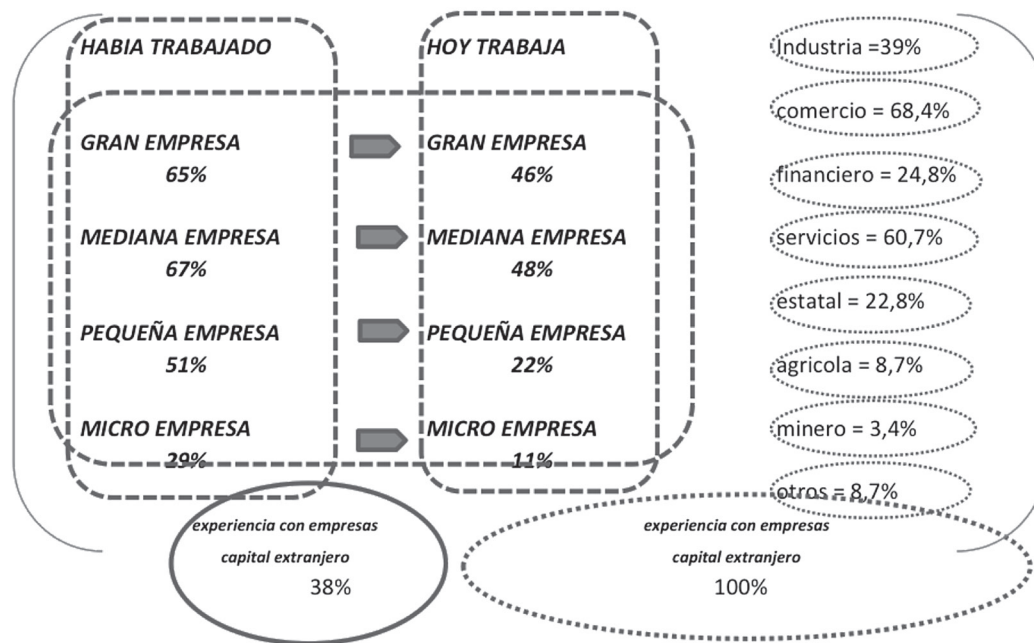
HABIA TRABAJADO

GRAN EMPRESA
65%

MEDIANA EMPRESA
67%

PEQUEÑA EMPRESA
51%

MICRO EMPRESA
29%

HOY TRABAJA

GRAN EMPRESA
46%

MEDIANA EMPRESA
48%

PEQUEÑA EMPRESA
22%

MICRO EMPRESA
11%

Industria =39%

comercio = 68,4%

financiero = 24,8%

servicios = 60,7%

estatal = 22,8%

agricola = 8,7%

minero = 3,4%

otros = 8,7%

experiencia con empresas capital extranjero
38%

experiencia con empresas capital extranjero
100%